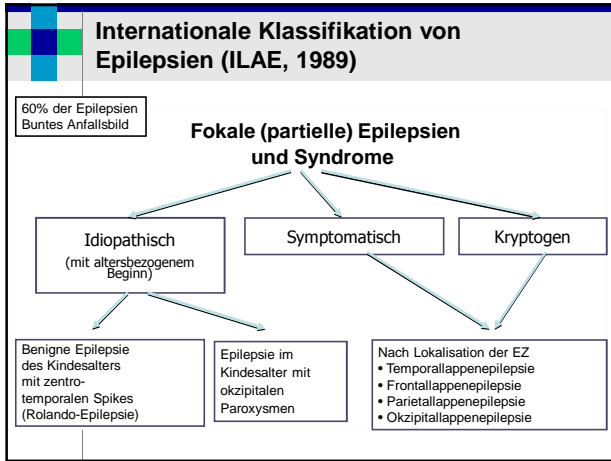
Internationale Klassifikation von Epilepsien (ILAE, 1989)

60% der Epilepsien
Buntes Anfallsbild

Fokale (partielle) Epilepsien und Syndrome

Idiopathisch
(mit altersbezogenem Beginn)

Symptomatisch

Kryptogen

Benigne Epilepsie des Kindesalters mit zentrotemporalen Spikes (Rolando-Epilepsie)

Epilepsie im Kindesalter mit okzipitalen Paroxysmen

Nach Lokalisation der EZ
• Temporallappenepilepsie
• Frontallappenepilepsie
• Parietallappenepilepsie
• Okzipitallappenepilepsie